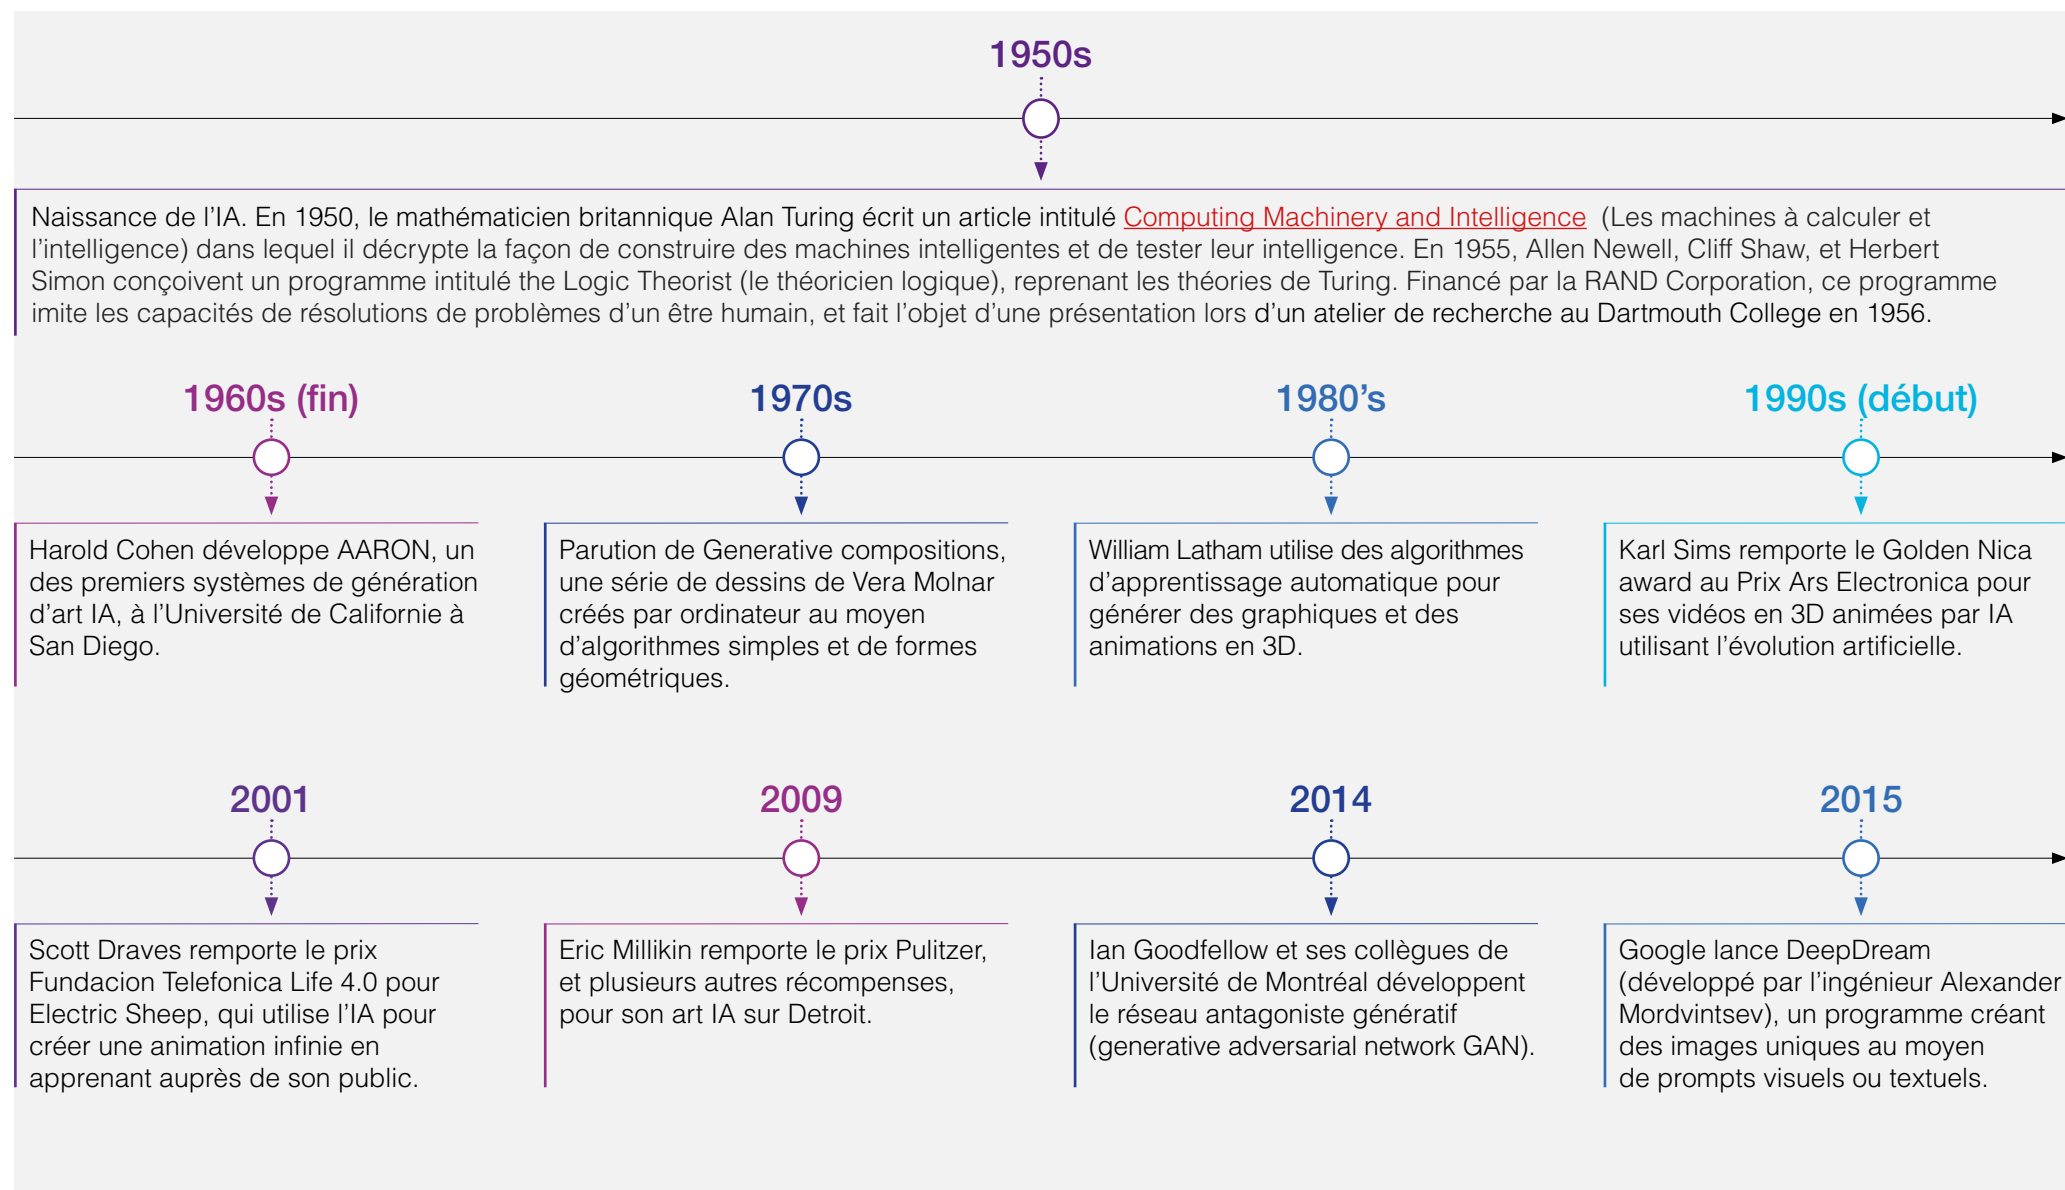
1950s

Naissance de l'IA. En 1950, le mathématicien britannique Alan Turing écrit un article intitulé Computing Machinery and Intelligence (Les machines à calculer et l'intelligence) dans lequel il décrypte la façon de construire des machines intelligentes et de tester leur intelligence. En 1955, Allen Newell, Cliff Shaw, et Herbert Simon conçoivent un programme intitulé the Logic Theorist (le théoricien logique), reprenant les théories de Turing. Financé par la RAND Corporation, ce programme imite les capacités de résolutions de problèmes d'un être humain, et fait l'objet d'une présentation lors d'un atelier de recherche au Dartmouth College en 1956.

1960s (fin)

Harold Cohen développe AARON, un des premiers systèmes de génération d'art IA, à l'Université de Californie à San Diego.

1970s

Parution de Generative compositions, une série de dessins de Vera Molnar créés par ordinateur au moyen d'algorithmes simples et de formes géométriques.

1980's

William Latham utilise des algorithmes d'apprentissage automatique pour générer des graphiques et des animations en 3D.

1990s (début)

Karl Sims remporte le Golden Nica award au Prix Ars Electronica pour ses vidéos en 3D animées par IA utilisant l'évolution artificielle.

2001

Scott Draves remporte le prix Fundacion Telefonica Life 4.0 pour Electric Sheep, qui utilise l'IA pour créer une animation infinie en apprenant auprès de son public.

2009

Eric Millikin remporte le prix Pulitzer, et plusieurs autres récompenses, pour son art IA sur Detroit.

2014

Ian Goodfellow et ses collègues de l'Université de Montréal développent le réseau antagoniste génératif (generative adversarial network GAN).

2015

Google lance DeepDream (développé par l'ingénieur Alexander Mordvintsev), un programme créant des images uniques au moyen de prompts visuels ou textuels.